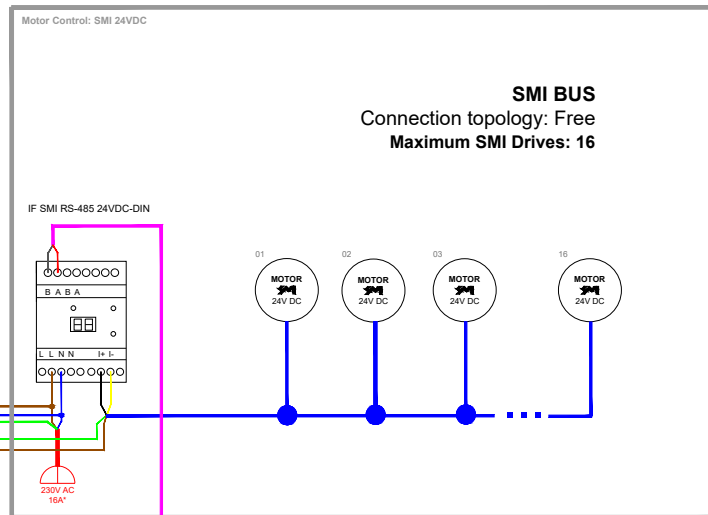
Motor Control: SMI 24VDC

SMI BUS
Connection topology: Free
Maximum SMI Drives: 16

IF SMI RS-485 24VDC-DIN

B A B A

L L N N I+ I-

01
MOTOR
24V DC

02
MOTOR
24V DC

03
MOTOR
24V DC

16
MOTOR
24V DC

230V AC
16A*